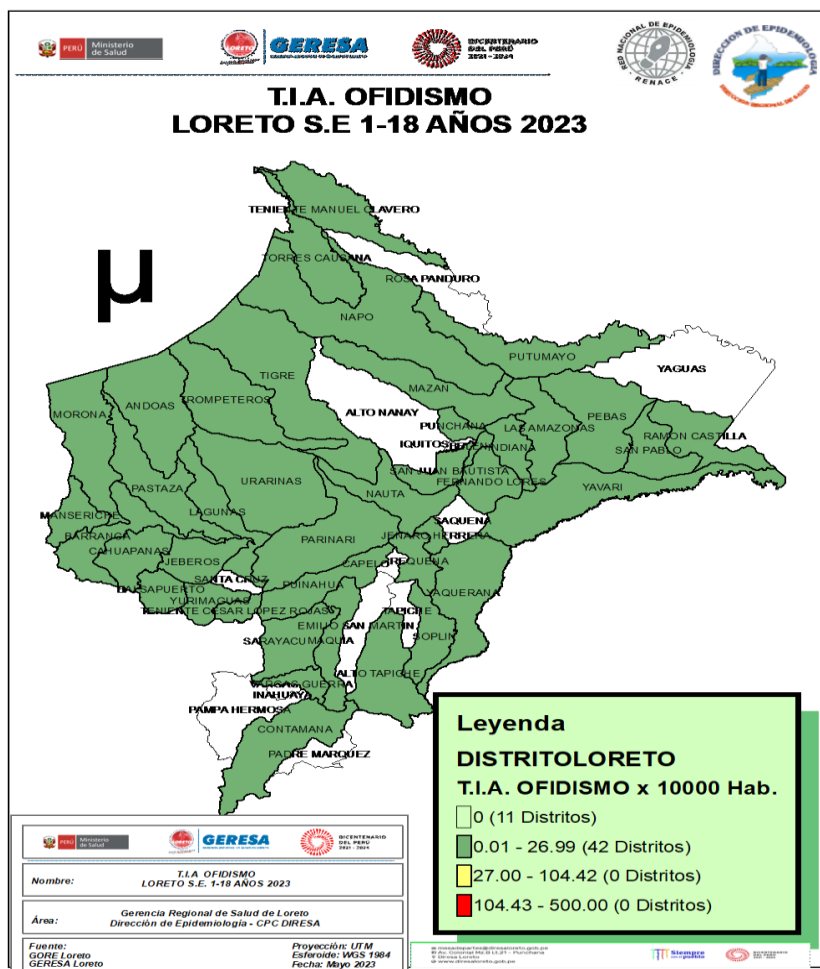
PERÚ Ministerio de Salud
GERESA
BICENTENARIO DEL PERÚ 2021 - 2024
RED NACIONAL DE EPIDEMIOLOGÍA RENACE
DIRECCIÓN DE EPIDEMIOLOGÍA

T.I.A. OFIDISMO
LORETO S.E 1-18 AÑOS 2023

μ

TENIENTE MANUEL CLAVERO
TORRES CAUSANA
ROSA PANDURO
NAPO
PUTUMAYO
YAGUAS
TIGRE
MAZAN
ALTO NANAY
MORONA
ANDOAS
TROMPETEROS
PUNCHANA
LAS AMAZONAS
PEBAS
IQUITOS
BELEN
INDIANA
RAMON CASTILLA
SAN PABLO
URARINAS
SAN JUAN BAUTISTA
FERNANDO LORES
YAVARI
PASTAZA
NAUTA
MANSERICHE
LAGUNAS
SAQUENA
BARRANCA
PARINARI
JENARO HERRERA
CAHUAPANAS
JEBEROS
REQUENA
CAPELO
SANTA CRUZ
BALSAPUERTO
PUINAHUA
YAQUERANA
YURIMAGUAS
TENIENTE CESAR LOPEZ ROJAS
TAPICHE
EMILIO SAN MARTIN
SOPLIN
SARAYACU
MAQUIA
ALTO TAPICHE
VARGAS GUERRA
INAHUAYA
PAMPA HERMOSA
CONTAMANA
PADRE MARQUEZ

Leyenda
DISTRITOLORETO
T.I.A. OFIDISMO x 10000 Hab.
0 (11 Distritos)
0.01 - 26.99 (42 Distritos)
27.00 - 104.42 (0 Distritos)
104.43 - 500.00 (0 Distritos)

Ministerio de Salud
GERESA
BICENTENARIO DEL PERÚ 2021 - 2024

Nombre: T.I.A OFIDISMO LORETO S.E. 1-18 AÑOS 2023
Área: Gerencia Regional de Salud de Loreto Dirección de Epidemiología - CPC DIRESA
Fuente: GORE Loreto GERESA Loreto
Proyección: UTM
Esferoide: WGS 1984
Fecha: Mayo 2023

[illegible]
Siempre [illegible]